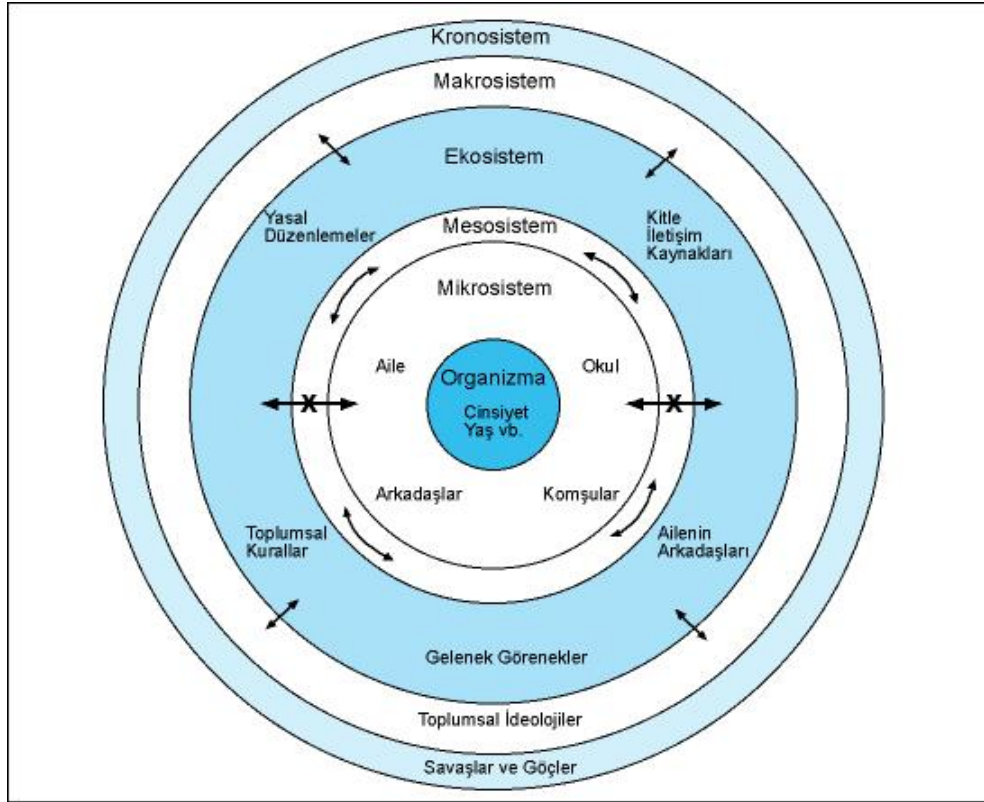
Kronosistem

Makrosistem

Ekosistem

Yasal Düzenlemeler

Kitle İletişim Kaynakları

Mesosistem

Mikrosistem

Aile

Organizma

Cinsiyet Yaş vb.

Okul

X

X

Arkadaşlar

Komşular

Toplumsal Kurallar

Ailenin Arkadaşları

Gelenek Görenekler

Toplumsal İdeolojiler

Savaşlar ve Göçler